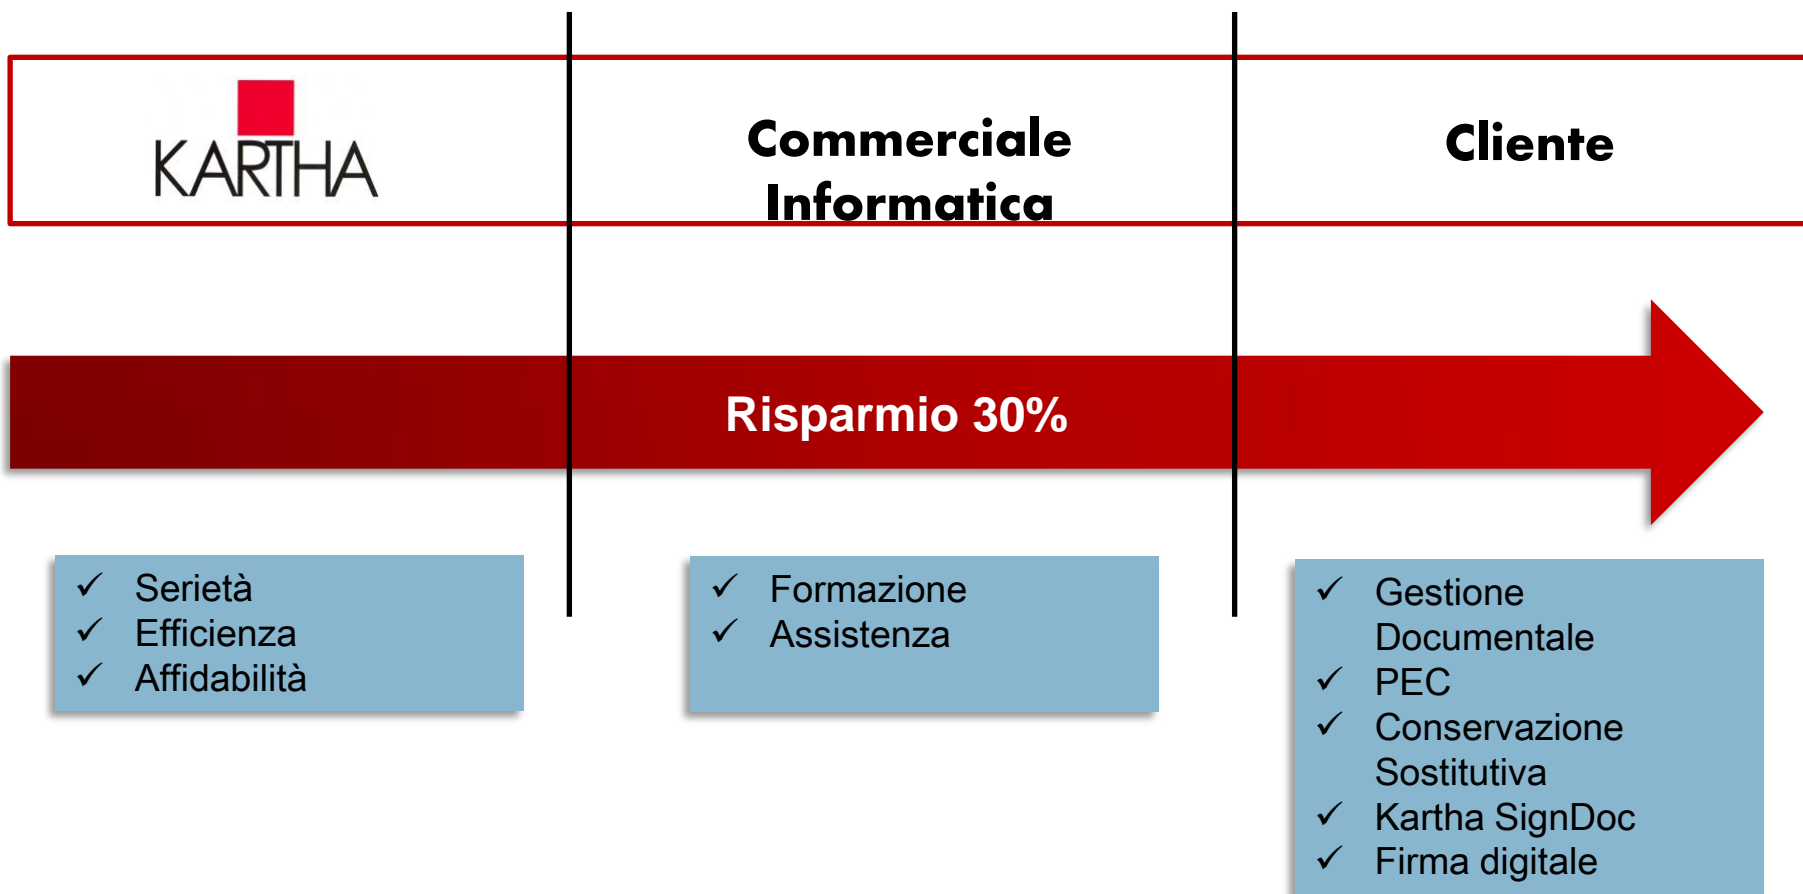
KARTHA

Commerciale Informatica

Cliente

Risparmio 30%

✓ Serietà
✓ Efficienza
✓ Affidabilità

✓ Formazione
✓ Assistenza

✓ Gestione Documentale
✓ PEC
✓ Conservazione Sostitutiva
✓ Kartha SignDoc
✓ Firma digitale